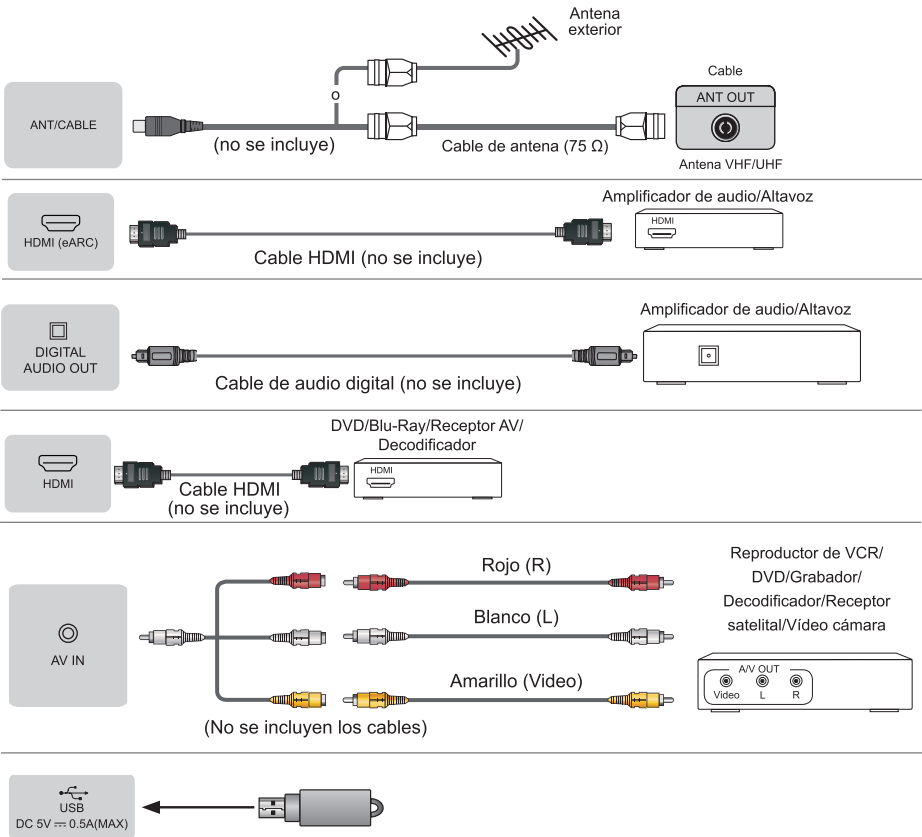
Antena exterior

ANT/CABLE

o

(no se incluye)

Cable de antena (75 Ω)

Cable

ANT OUT

Antena VHF/UHF

HDMI (eARC)

Cable HDMI (no se incluye)

Amplificador de audio/Altavoz

HDMI

DIGITAL AUDIO OUT

Cable de audio digital (no se incluye)

Amplificador de audio/Altavoz

HDMI

Cable HDMI (no se incluye)

DVD/Blu-Ray/Receptor AV/ Decodificador

HDMI

AV IN

Rojo (R)

Blanco (L)

Amarillo (Video)

(No se incluyen los cables)

Reproductor de VCR/ DVD/Grabador/ Decodificador/Receptor satelital/Vídeo cámara

A/V OUT

Video L R

USB

DC 5V ⎓ 0.5A(MAX)